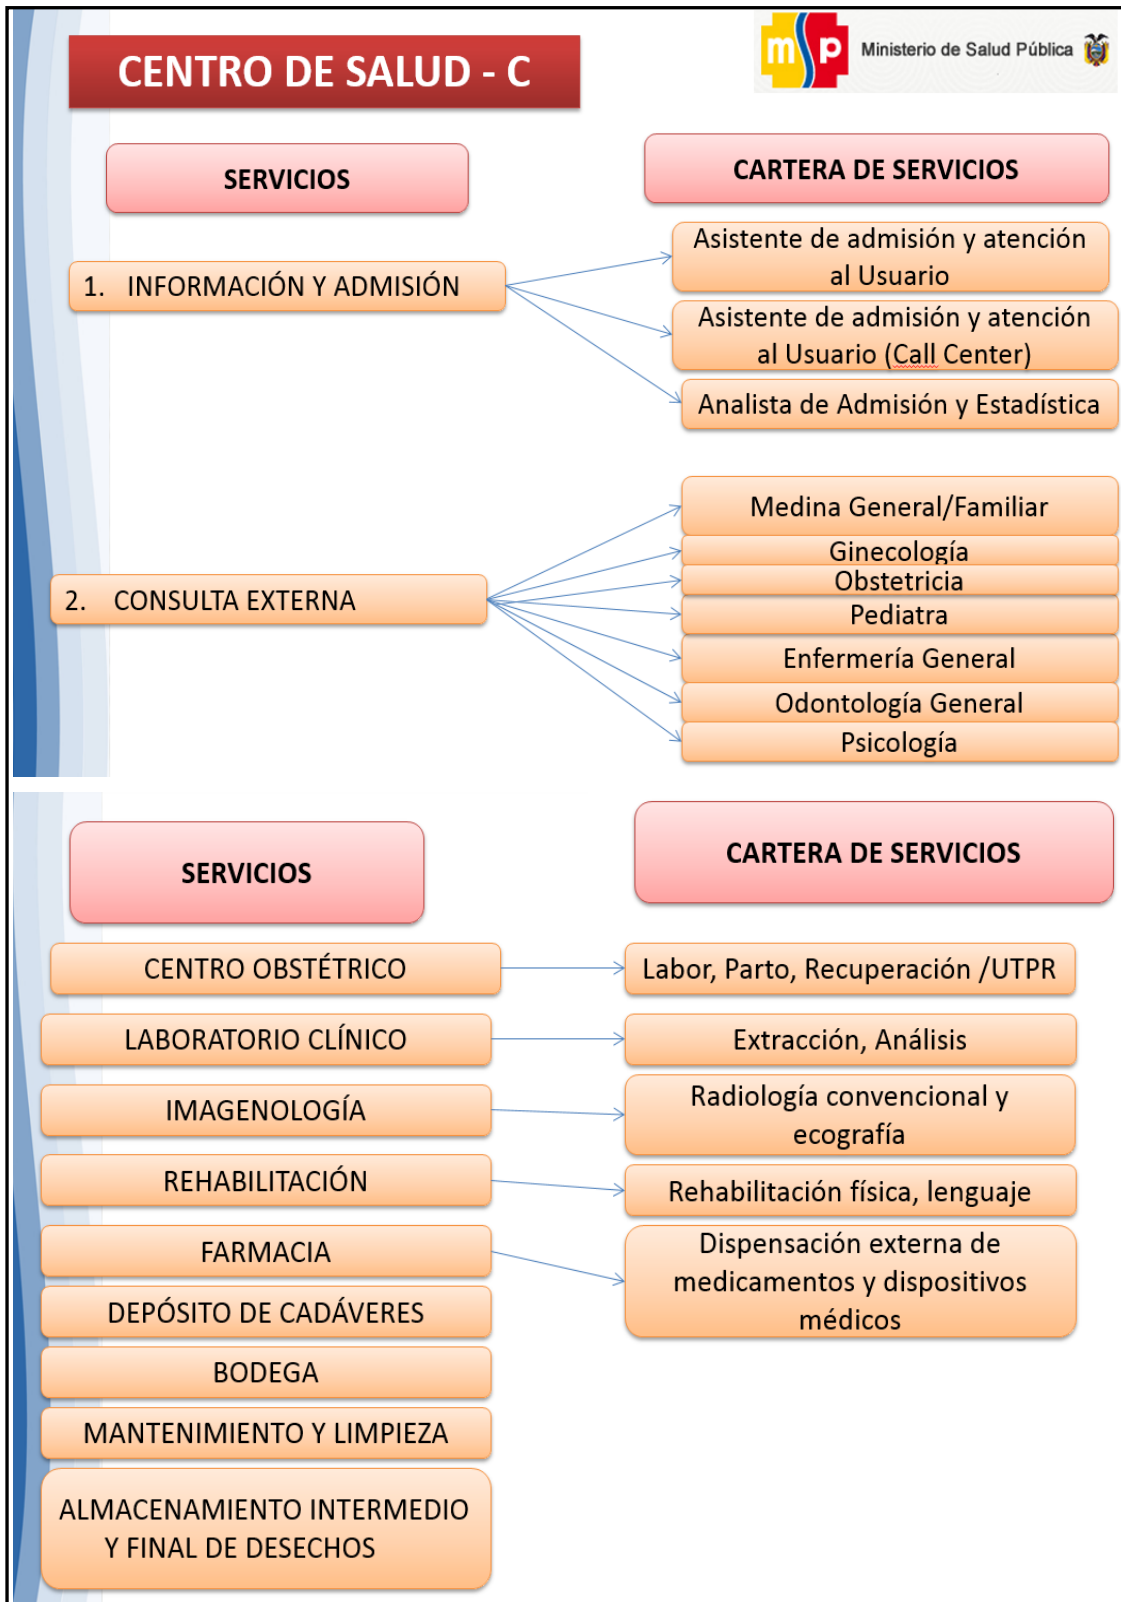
CENTRO DE SALUD - C

msp Ministerio de Salud Pública

SERVICIOS

CARTERA DE SERVICIOS

1. INFORMACIÓN Y ADMISIÓN

Asistente de admisión y atención al Usuario

Asistente de admisión y atención al Usuario (Call Center)

Analista de Admisión y Estadística

2. CONSULTA EXTERNA

Medina General/Familiar

Ginecología

Obstetricia

Pediatra

Enfermería General

Odontología General

Psicología

SERVICIOS

CARTERA DE SERVICIOS

CENTRO OBSTÉTRICO

Labor, Parto, Recuperación /UTPR

LABORATORIO CLÍNICO

Extracción, Análisis

IMAGENOLOGÍA

Radiología convencional y ecografía

REHABILITACIÓN

Rehabilitación física, lenguaje

FARMACIA

Dispensación externa de medicamentos y dispositivos médicos

DEPÓSITO DE CADÁVERES

BODEGA

MANTENIMIENTO Y LIMPIEZA

ALMACENAMIENTO INTERMEDIO Y FINAL DE DESECHOS